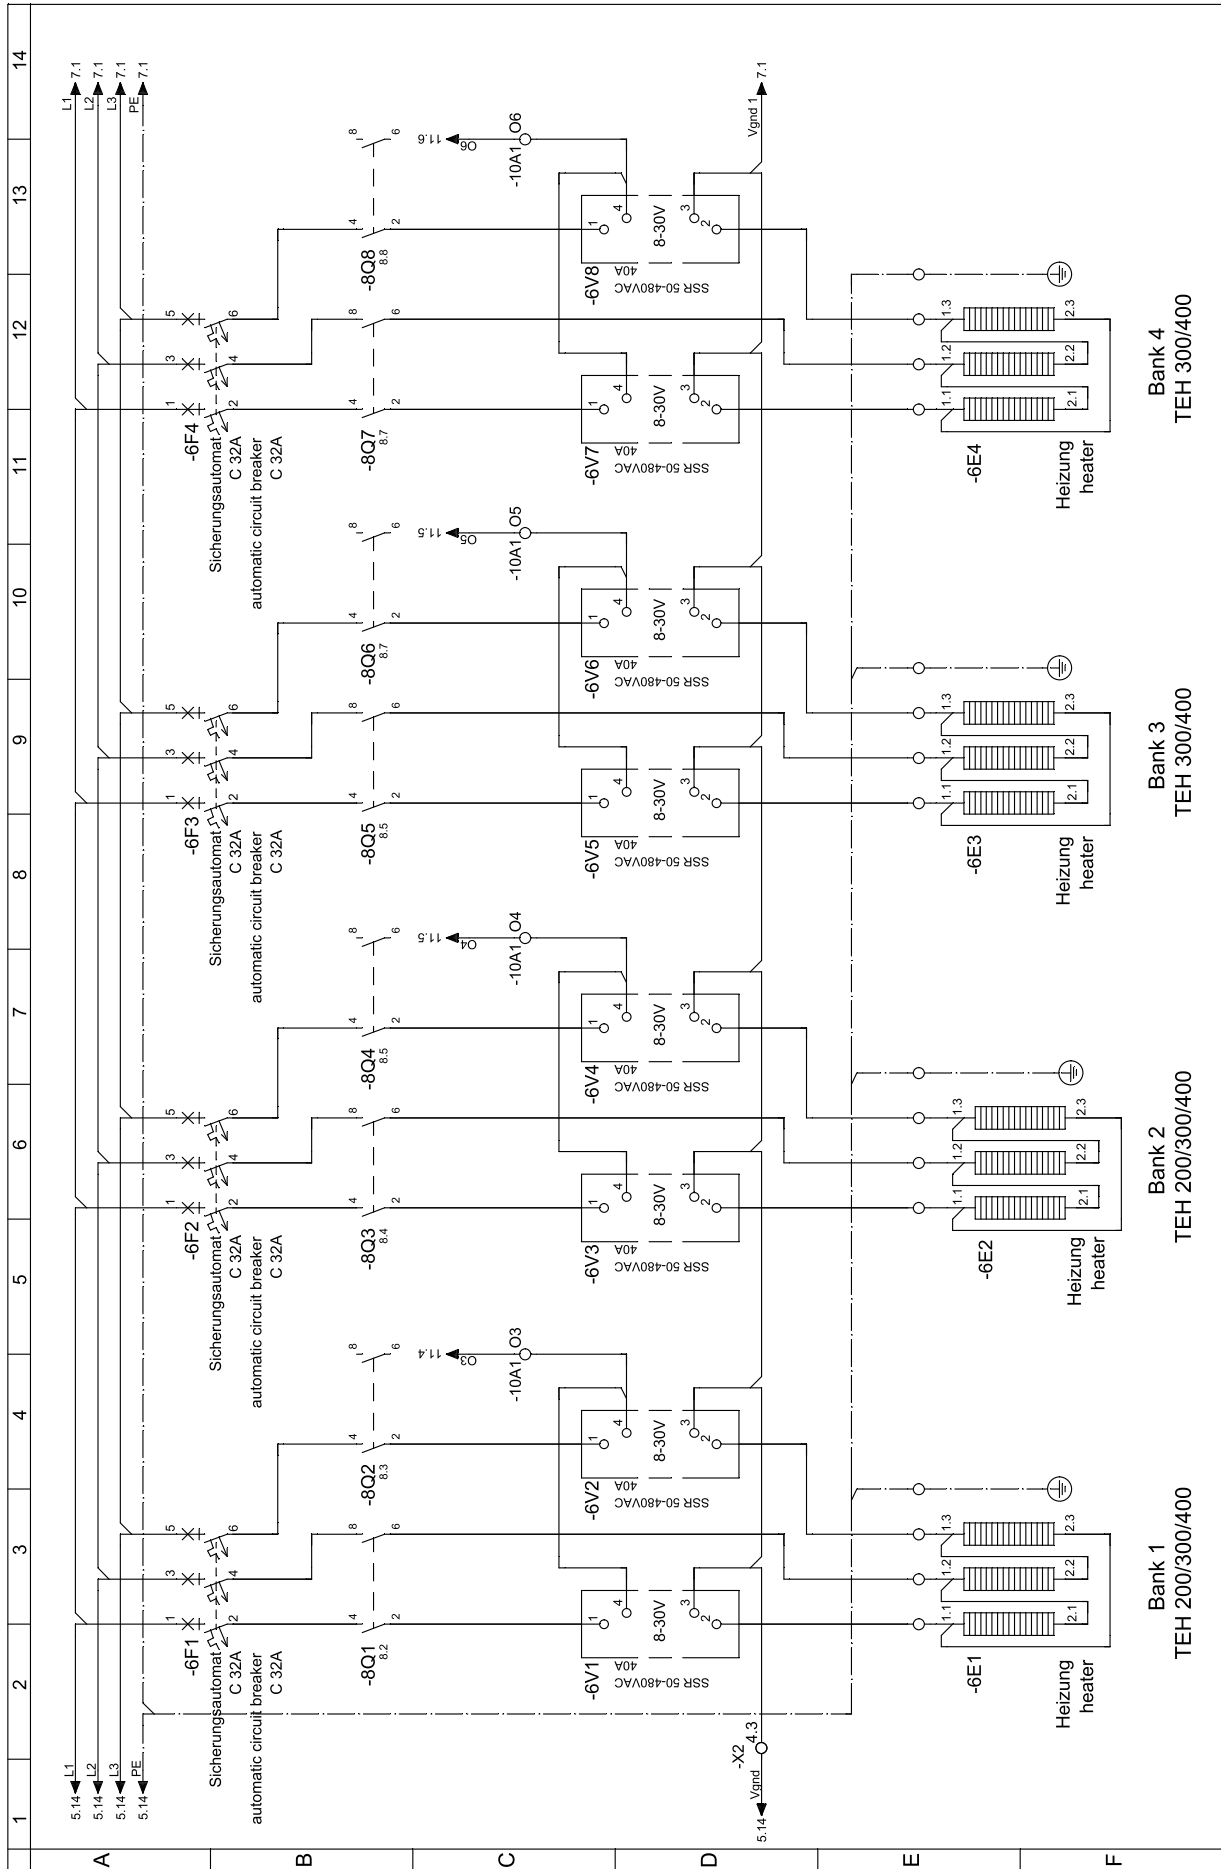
1
2
3
4
5
6
7
8
9
10
11
12
13
14
A
B
C
D
E
F

5.14 L1
5.14 L2
5.14 L3
5.14 PE
L1 7.1
L2 7.1
L3 7.1
PE 7.1

-6F1
Sicherungsautomat C 32A
automatic circuit breaker C 32A
1 2 3 4 5 6

-6F2
Sicherungsautomat C 32A
automatic circuit breaker C 32A
1 2 3 4 5 6

-6F3
Sicherungsautomat C 32A
automatic circuit breaker C 32A
1 2 3 4 5 6

-6F4
Sicherungsautomat C 32A
automatic circuit breaker C 32A
1 2 3 4 5 6

-8Q1 8.2
-8Q2 8.3
-8Q3 8.4
-8Q4 8.5
-8Q5 8.5
-8Q6 8.7
-8Q7 8.7
-8Q8 8.8
4 2 8 6

-10A1 O3 O3 11.4
-10A1 O4 O4 11.5
-10A1 O5 O5 11.5
-10A1 O6 O6 11.6

-6V1 SSR 50-480VAC 40A 8-30V
-6V2 SSR 50-480VAC 40A 8-30V
-6V3 SSR 50-480VAC 40A 8-30V
-6V4 SSR 50-480VAC 40A 8-30V
-6V5 SSR 50-480VAC 40A 8-30V
-6V6 SSR 50-480VAC 40A 8-30V
-6V7 SSR 50-480VAC 40A 8-30V
-6V8 SSR 50-480VAC 40A 8-30V
1 2 3 4

-X2 4.3
5.14 Vgnd
Vgnd 1 7.1

-6E1
Heizung
heater
1.1 1.2 1.3 2.1 2.2 2.3
Bank 1
TEH 200/300/400

-6E2
Heizung
heater
1.1 1.2 1.3 2.1 2.2 2.3
Bank 2
TEH 200/300/400

-6E3
Heizung
heater
1.1 1.2 1.3 2.1 2.2 2.3
Bank 3
TEH 300/400

-6E4
Heizung
heater
1.1 1.2 1.3 2.1 2.2 2.3
Bank 4
TEH 300/400